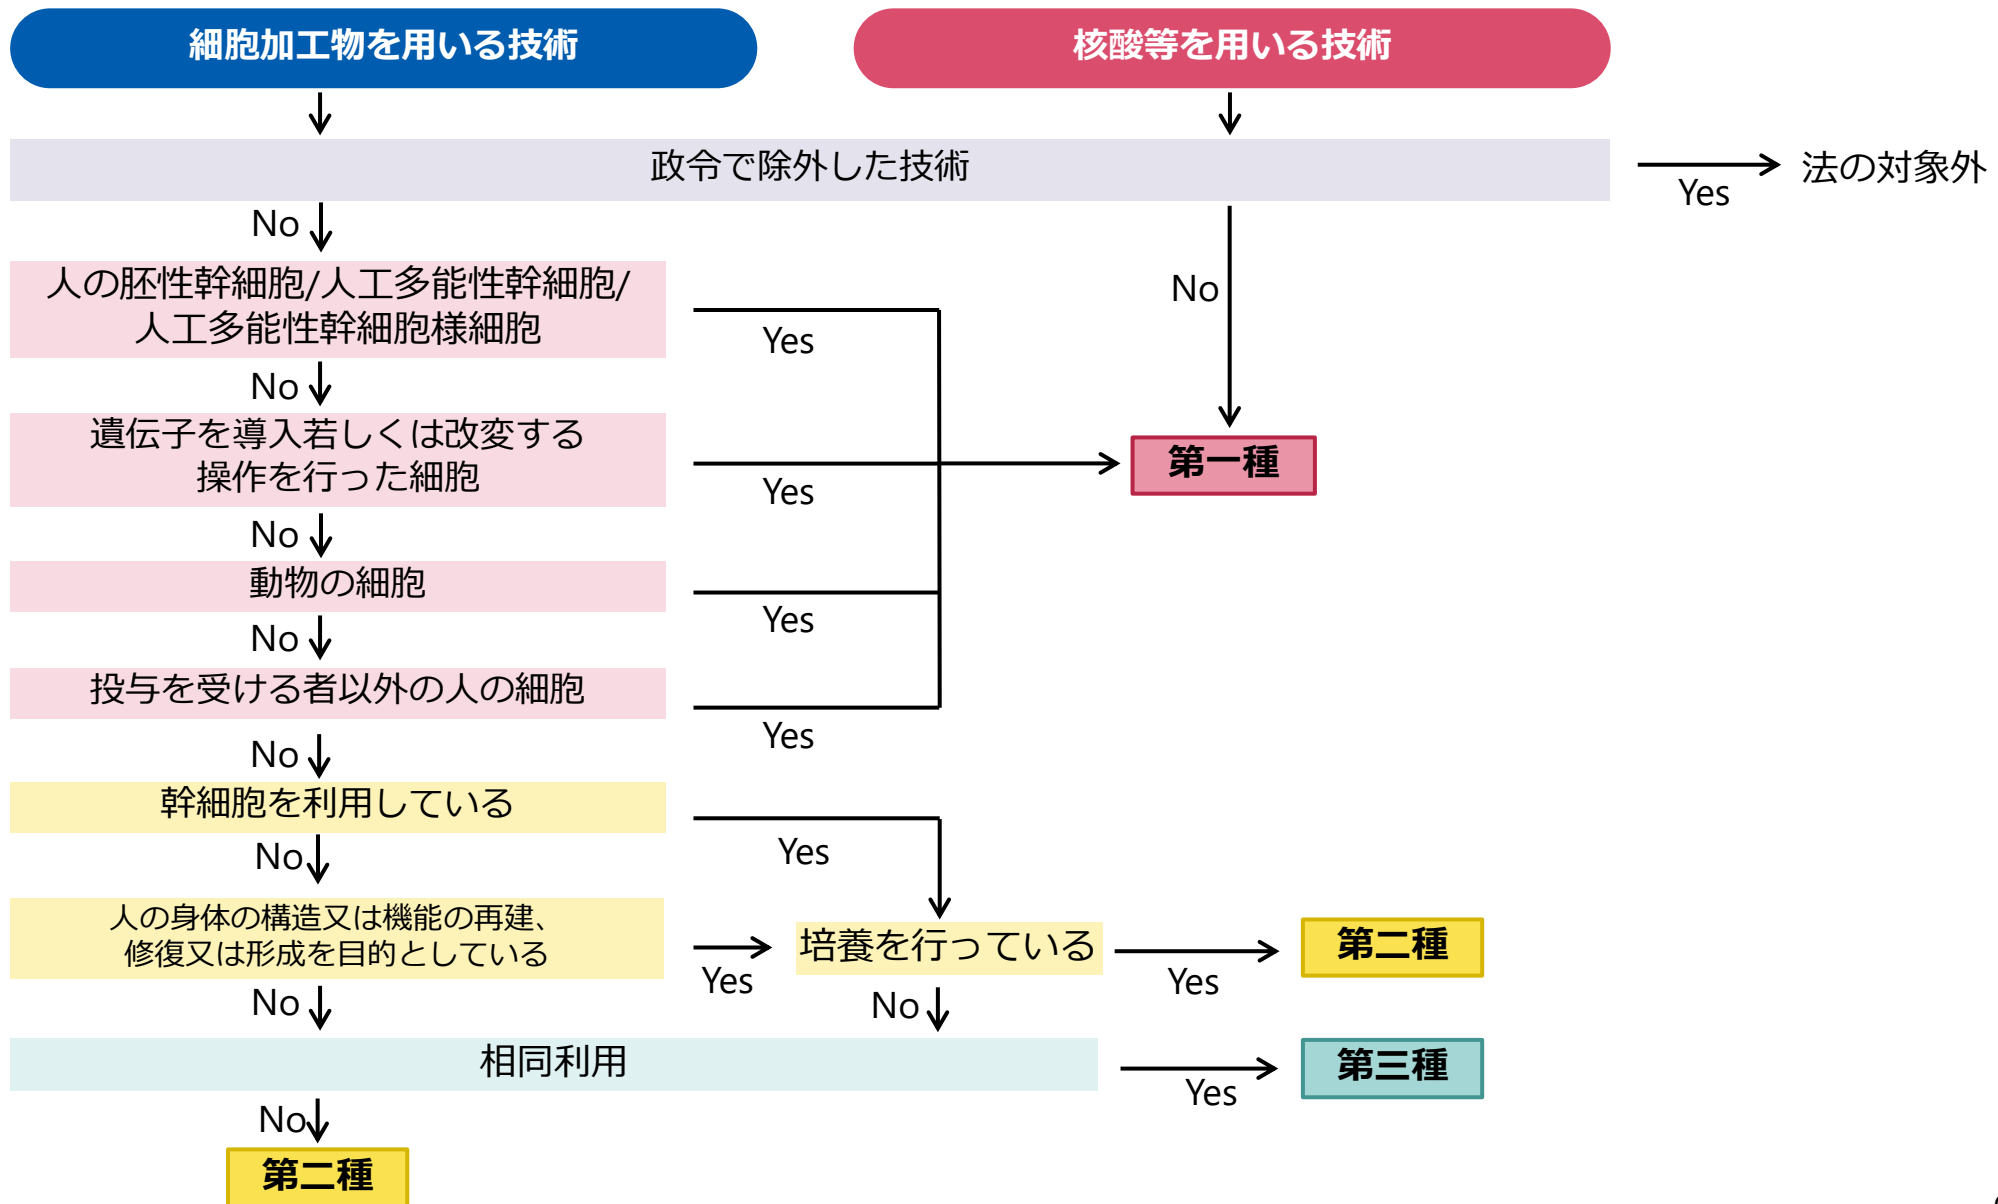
細胞加工物を用いる技術

核酸等を用いる技術

政令で除外した技術

Yes

法の対象外

No

人の胚性幹細胞/人工多能性幹細胞/人工多能性幹細胞様細胞

No

No

遺伝子を導入若しくは改変する操作を行った細胞

Yes

Yes

第一種

No

動物の細胞

Yes

No

投与を受ける者以外の人の細胞

Yes

No

幹細胞を利用している

Yes

No

人の身体の構造又は機能の再建、修復又は形成を目的としている

Yes

培養を行っている

Yes

第二種

No

No

相同利用

Yes

第三種

No

第二種